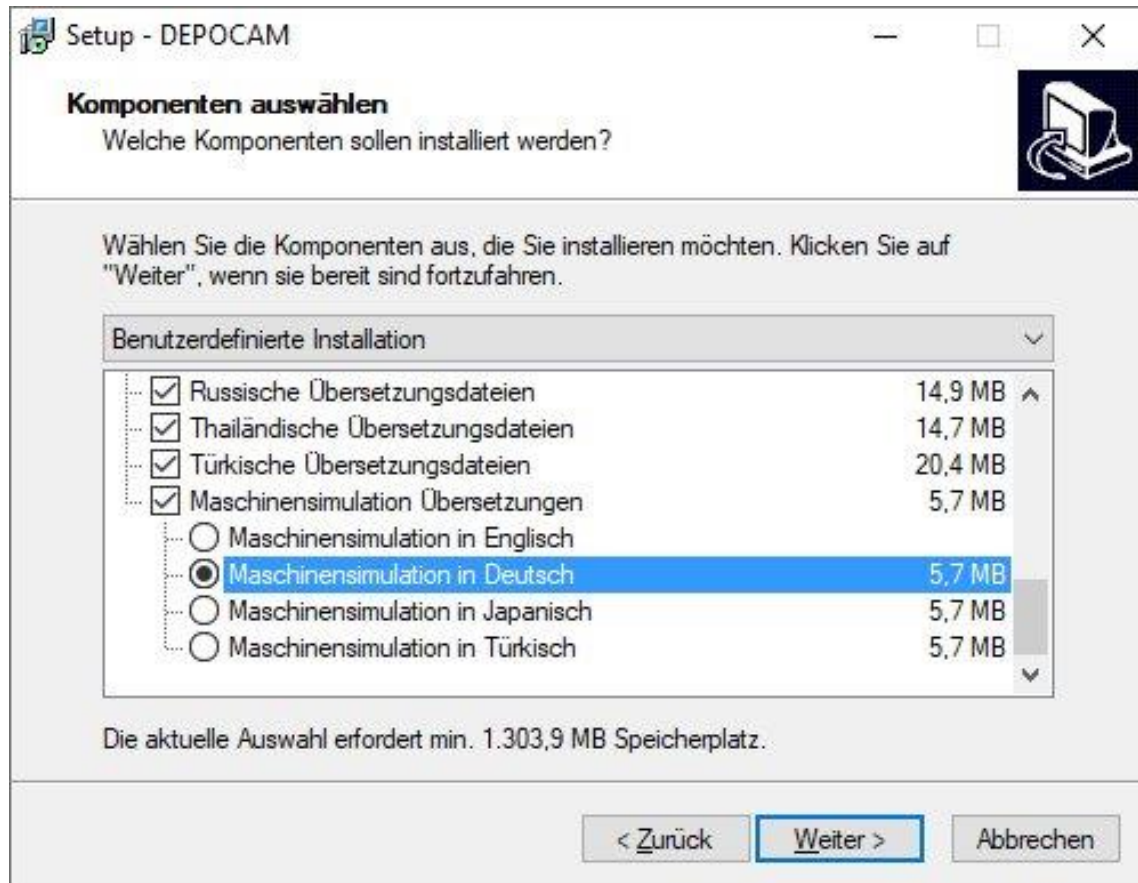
Setup - DEPOCAM

Komponenten auswählen
Welche Komponenten sollen installiert werden?

Wählen Sie die Komponenten aus, die Sie installieren möchten. Klicken Sie auf "Weiter", wenn sie bereit sind fortzufahren.

Benutzerdefinierte Installation

| | |
|---|---|
| Russische Übersetzungsdateien | 14,9 MB |
| Thailändische Übersetzungsdateien | 14,7 MB |
| Türkische Übersetzungsdateien | 20,4 MB |
| Maschinensimulation Übersetzungen | 5,7 MB |
| Maschinensimulation in Englisch | |
| Maschinensimulation in Deutsch | 5,7 MB |
| Maschinensimulation in Japanisch | 5,7 MB |
| Maschinensimulation in Türkisch | 5,7 MB |

Die aktuelle Auswahl erfordert min. 1.303,9 MB Speicherplatz.

< Zurück Weiter > Abbrechen